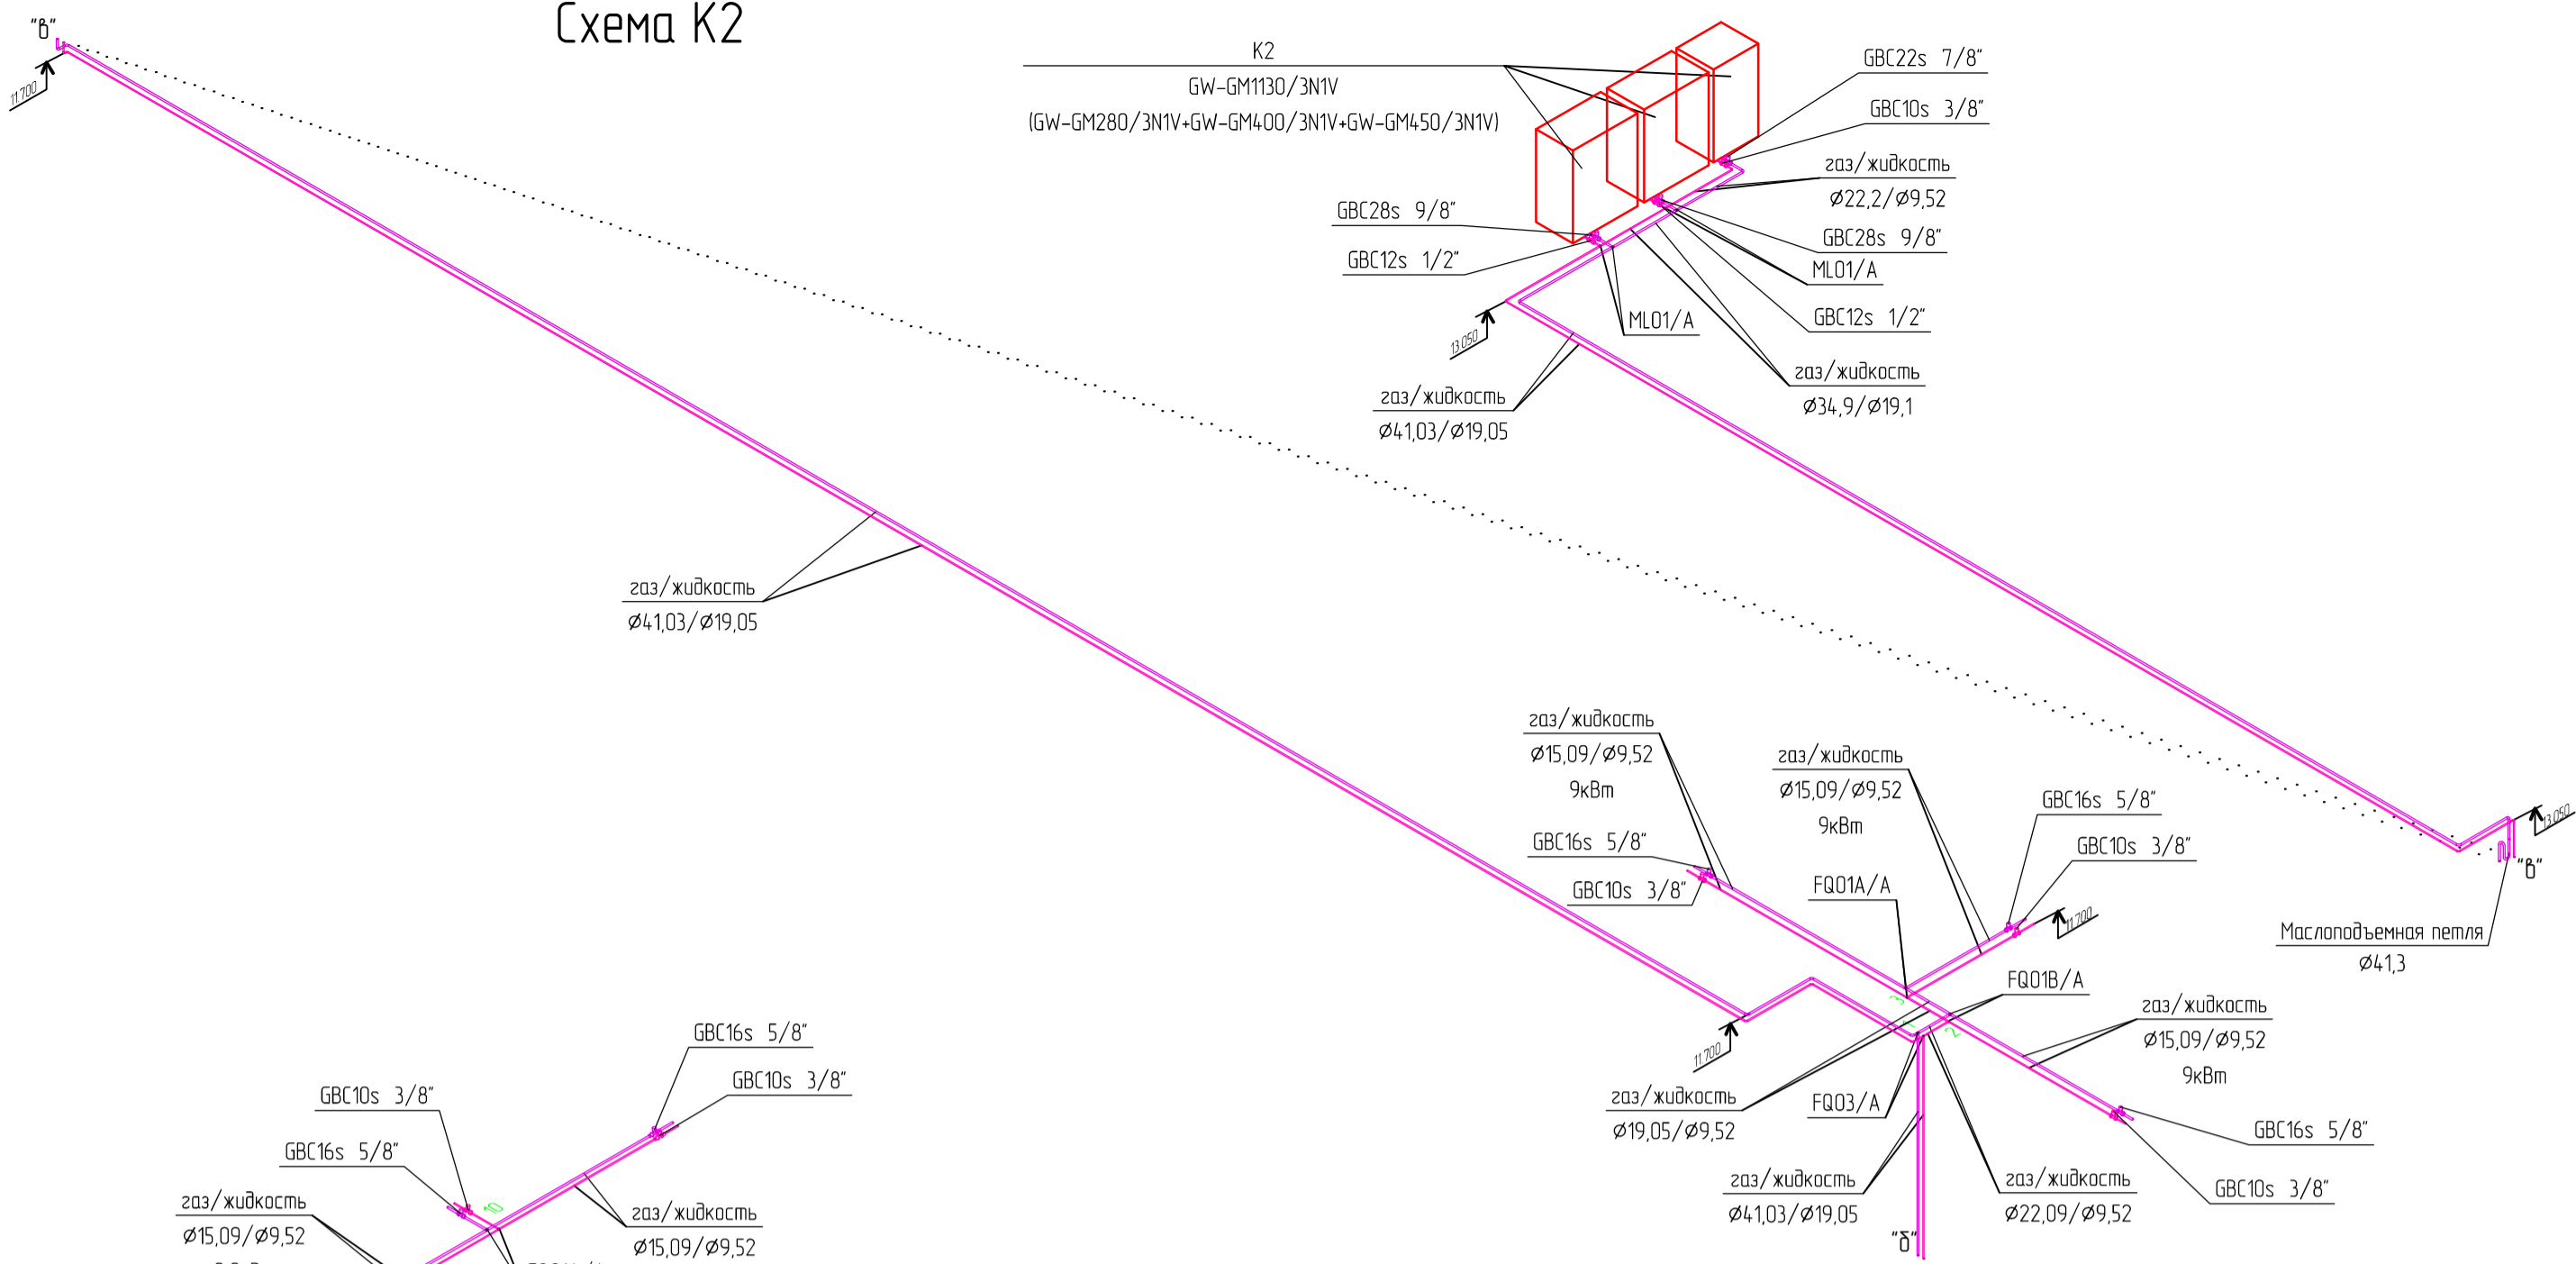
"в"

11.700

Схема К2

К2
GW-GM1130/3N1V
(GW-GM280/3N1V+GW-GM400/3N1V+GW-GM450/3N1V)

GBC22s 7/8"

GBC10s 3/8"

газ/жидкость
Ø22,2/Ø9,52

GBC28s 9/8"

GBC12s 1/2"

GBC28s 9/8"

ML01/A

ML01/A

GBC12s 1/2"

13.050

газ/жидкость
Ø34,9/Ø19,1

газ/жидкость
Ø41,03/Ø19,05

газ/жидкость
Ø41,03/Ø19,05

газ/жидкость
Ø15,09/Ø9,52
9кВт

газ/жидкость
Ø15,09/Ø9,52
9кВт

GBC16s 5/8"

GBC16s 5/8"

GBC10s 3/8"

GBC10s 3/8"

FQ01A/A

11.700

13.050

"в"

Маслоподъемная петля
Ø41,3

FQ01B/A

газ/жидкость
Ø15,09/Ø9,52
9кВт

11.700

газ/жидкость
Ø19,05/Ø9,52

FQ03/A

GBC16s 5/8"

GBC10s 3/8"

газ/жидкость
Ø41,03/Ø19,05

газ/жидкость
Ø22,09/Ø9,52

"б"

GBC16s 5/8"

GBC10s 3/8"

GBC10s 3/8"

GBC16s 5/8"

газ/жидкость
Ø15,09/Ø9,52

газ/жидкость
Ø15,09/Ø9,52

10